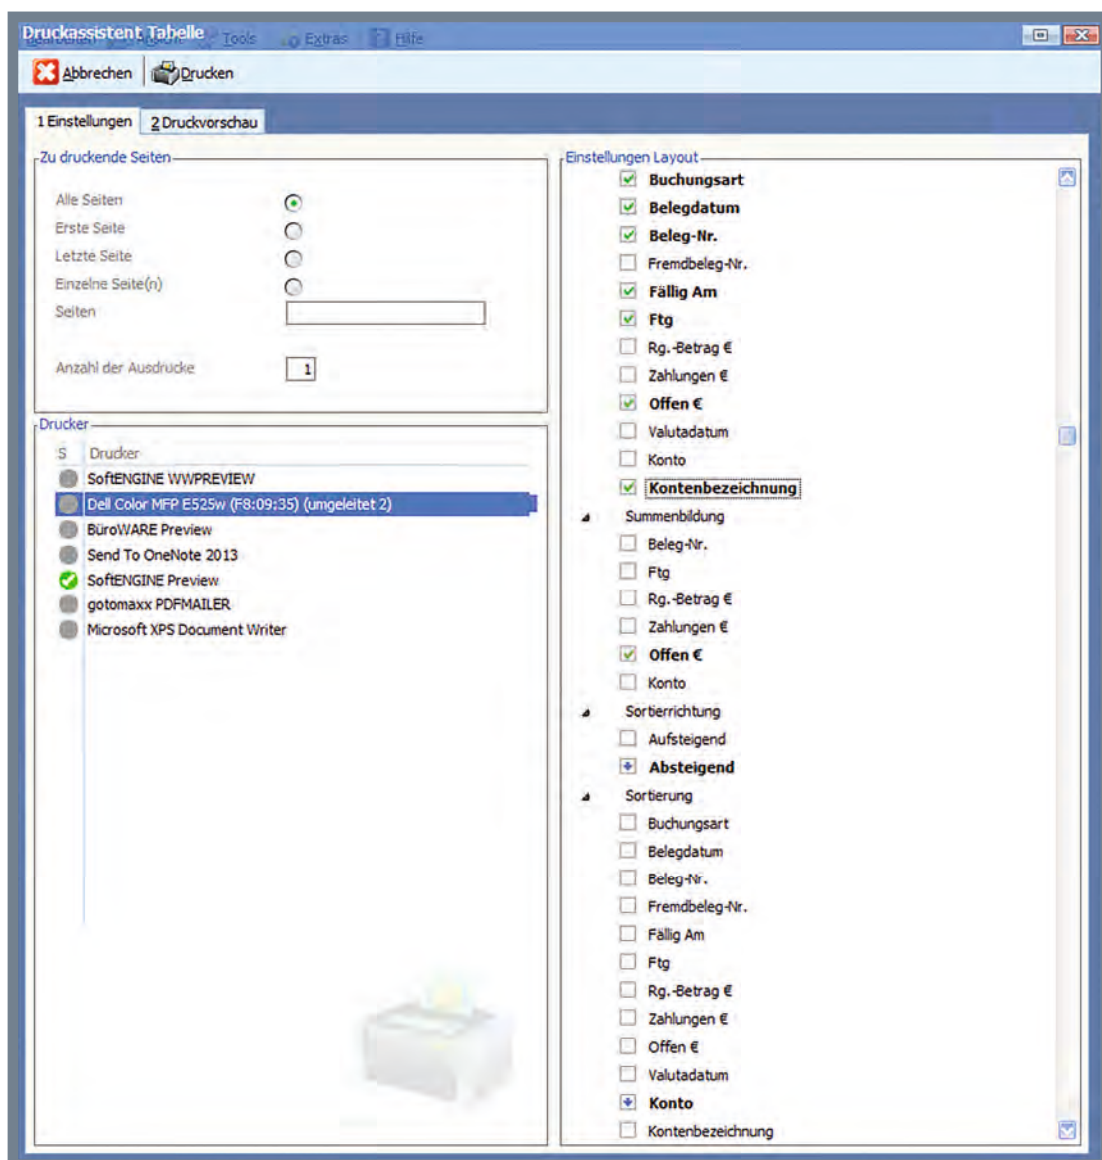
Druckassistent Tabelle

Tools Extras Hilfe

Abbrechen Drucken

1 Einstellungen 2 Druckvorschau

Zu druckende Seiten

Alle Seiten
Erste Seite
Letzte Seite
Einzelne Seite(n)
Seiten

Anzahl der Ausdrucke 1

Drucker

| S | Drucker |
|---|---|
| | SoftENGINE WWPREVIEW |
| | Dell Color MFP E525w (F8:09:35) (umgeleitet 2) |
| | BüroWARE Preview |
| | Send To OneNote 2013 |
| | SoftENGINE Preview |
| | gotomaxx PDFMAILER |
| | Microsoft XPS Document Writer |

Einstellungen Layout

Buchungsart
Belegdatum
Beleg-Nr.
Fremdbeleg-Nr.
Fällig Am
Ftg
Rg.-Betrag €
Zahlungen €
Offen €
Valutadatum
Konto
Kontenbezeichnung

Summenbildung
Beleg-Nr.
Ftg
Rg.-Betrag €
Zahlungen €
Offen €
Konto

Sortierrichtung
Aufsteigend
Absteigend

Sortierung
Buchungsart
Belegdatum
Beleg-Nr.
Fremdbeleg-Nr.
Fällig Am
Ftg
Rg.-Betrag €
Zahlungen €
Offen €
Valutadatum
Konto
Kontenbezeichnung